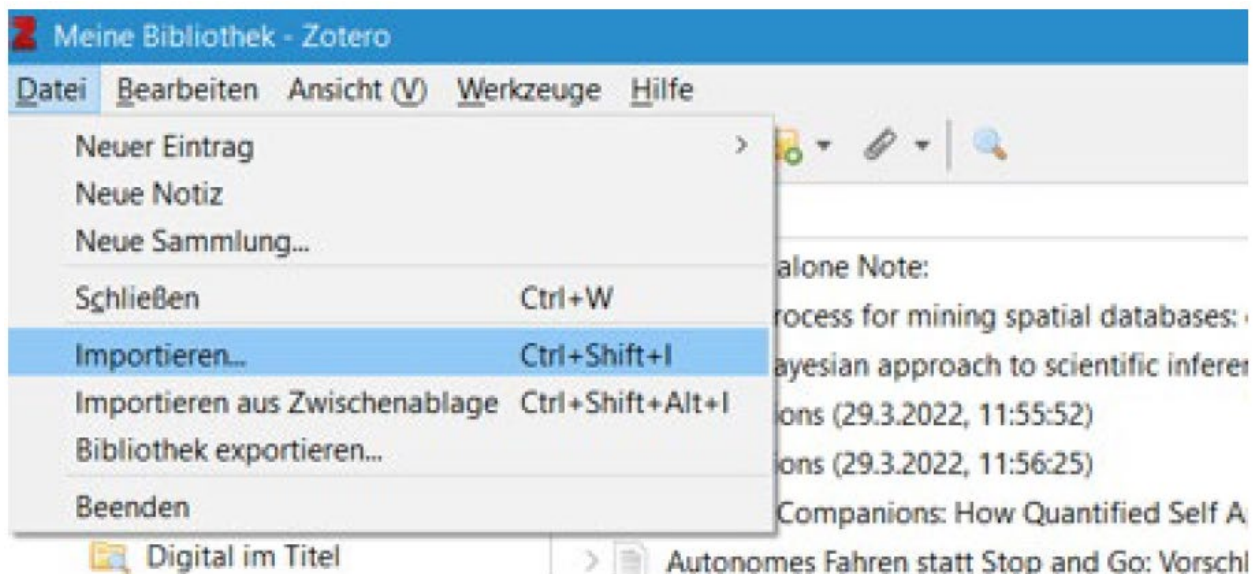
Meine Bibliothek - Zotero

Datei Bearbeiten Ansicht (V) Werkzeuge Hilfe

Neuer Eintrag
Neue Notiz
Neue Sammlung...
Schließen Ctrl+W
Importieren... Ctrl+Shift+I
Importieren aus Zwischenablage Ctrl+Shift+Alt+I
Bibliothek exportieren...
Beenden

Digital im Titel

alone Note:
rocess for mining spatial databases:
ayesian approach to scientific inferer
ions (29.3.2022, 11:55:52)
ions (29.3.2022, 11:56:25)
Companions: How Quantified Self A
Autonomes Fahren statt Stop and Go: Vorschl